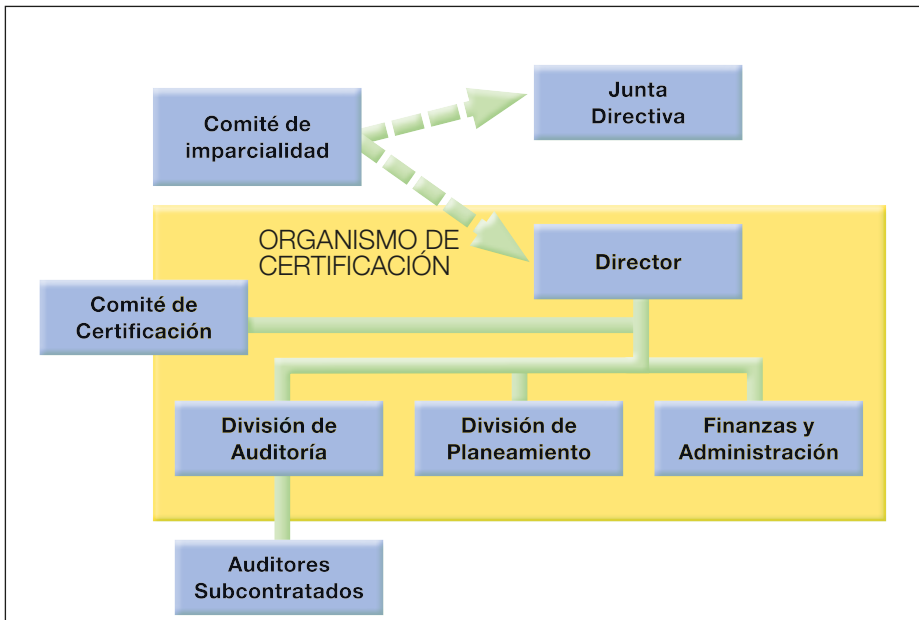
Comité de imparcialidad

Junta Directiva

ORGANISMO DE CERTIFICACIÓN

Director

Comité de Certificación

División de Auditoría

División de Planeamiento

Finanzas y Administración

Auditores Subcontratados